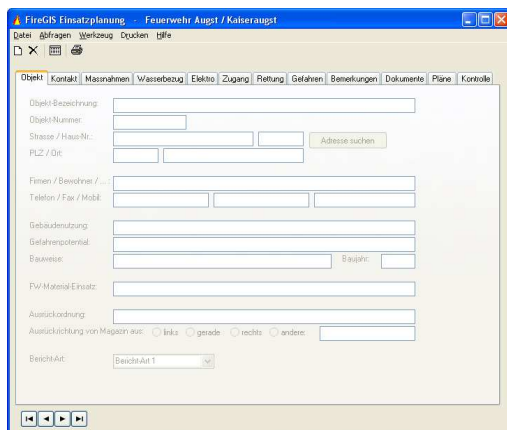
FireGIS Einsatzplanung - Feuerwehr Augst / Kaiseraugst

Datei Abfragen Werkzeug Drucken Hilfe

Objekt Kontakt Massnahmen Wasserbezug Elektro Zugang Rettung Gefahren Bemerkungen Dokumente Pläne Kontrolle

Objekt-Bezeichnung:
Objekt-Nummer:
Strasse / Haus-Nr.:
Adresse suchen
PLZ / Ort:

Firmen / Bewohner / ...:
Telefon / Fax / Mobil:

Gebäudenutzung:
Gefahrenpotential:
Bauweise:
Baujahr:

FW-Material-Einsatz:

Ausrückordnung:
Ausrückrichtung von Magazin aus: links gerade rechts andere:

Bericht-Art:
Bericht-Art 1